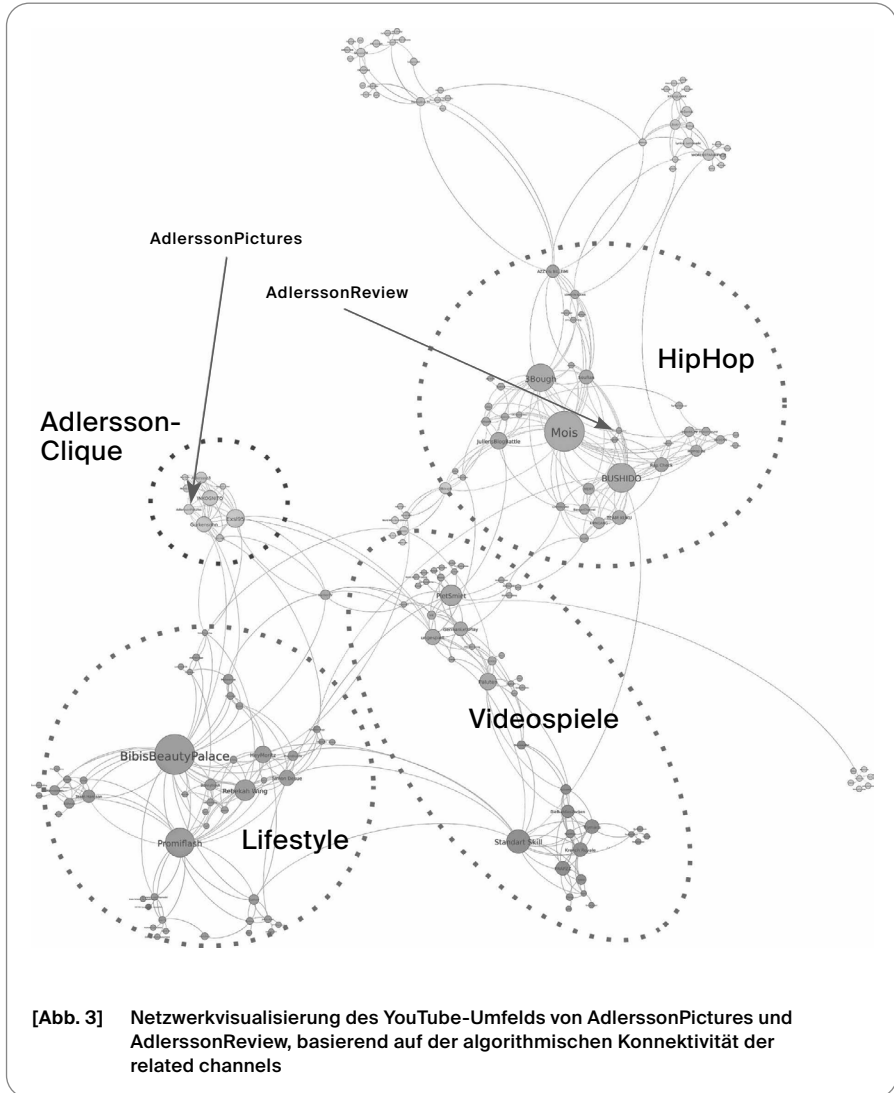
AdlerssonPictures

AdlerssonReview

HipHop

Adlersson-Clique

3Bough

Mois

JuliensBlogBattle

BUSHIDO

ExsI5

PietSmiet

Videospiele

BibisBeautyPalace

Rebekah Wing

Promiflash

Lifestyle

Standart Skill

[Abb. 3] Netzwerkvisualisierung des YouTube-Umfelds von AdlerssonPictures und AdlerssonReview, basierend auf der algorithmischen Konnektivität der related channels